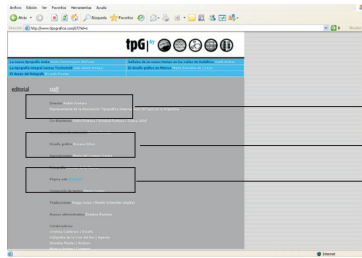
Archivo Edición Ver Favoritos Herramientas Ayuda

Atrás Búsqueda Favoritos

Dirección http://www.tipografica.com/tipo

tpG

editorial

staff

Director

Diseño gráfico

Página web

Traducciones

Internet